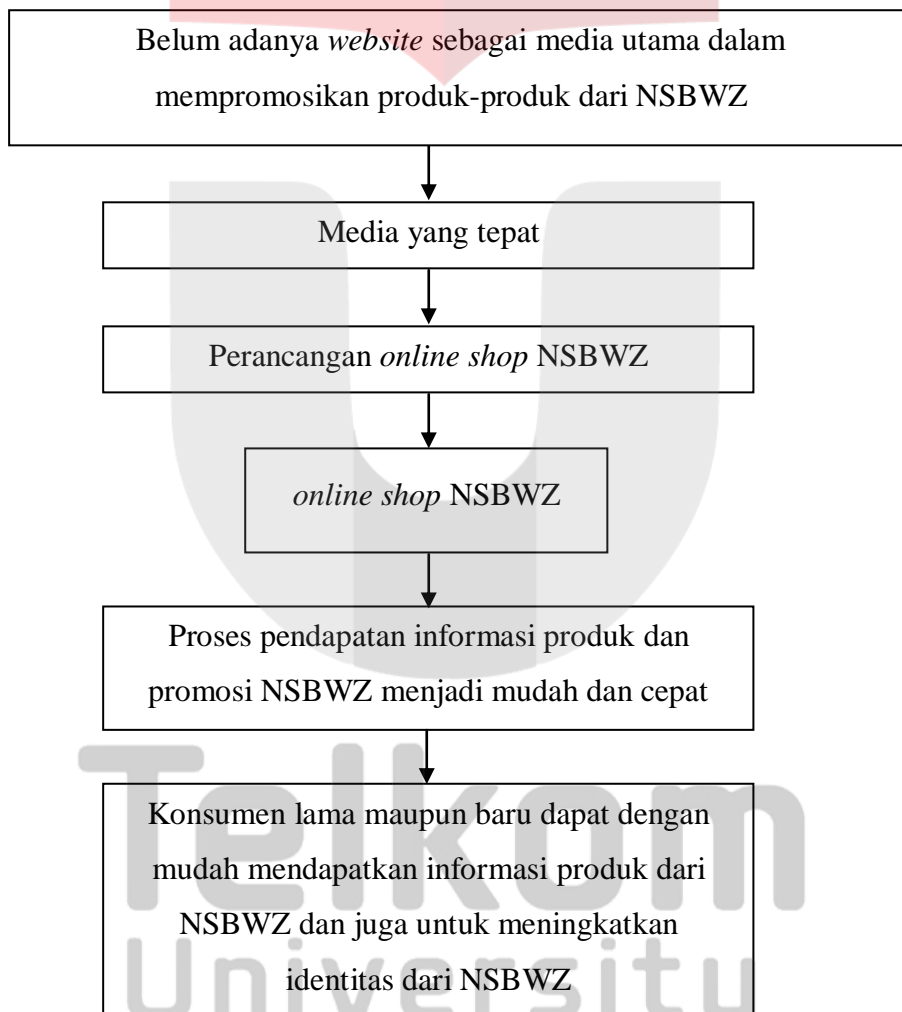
Belum adanya *website* sebagai media utama dalam mempromosikan produk-produk dari NSBWZ

Media yang tepat

Perancangan *online shop* NSBWZ

*online shop* NSBWZ

Proses pendapatan informasi produk dan promosi NSBWZ menjadi mudah dan cepat

Konsumen lama maupun baru dapat dengan mudah mendapatkan informasi produk dari NSBWZ dan juga untuk meningkatkan identitas dari NSBWZ

Telkom
Universitu